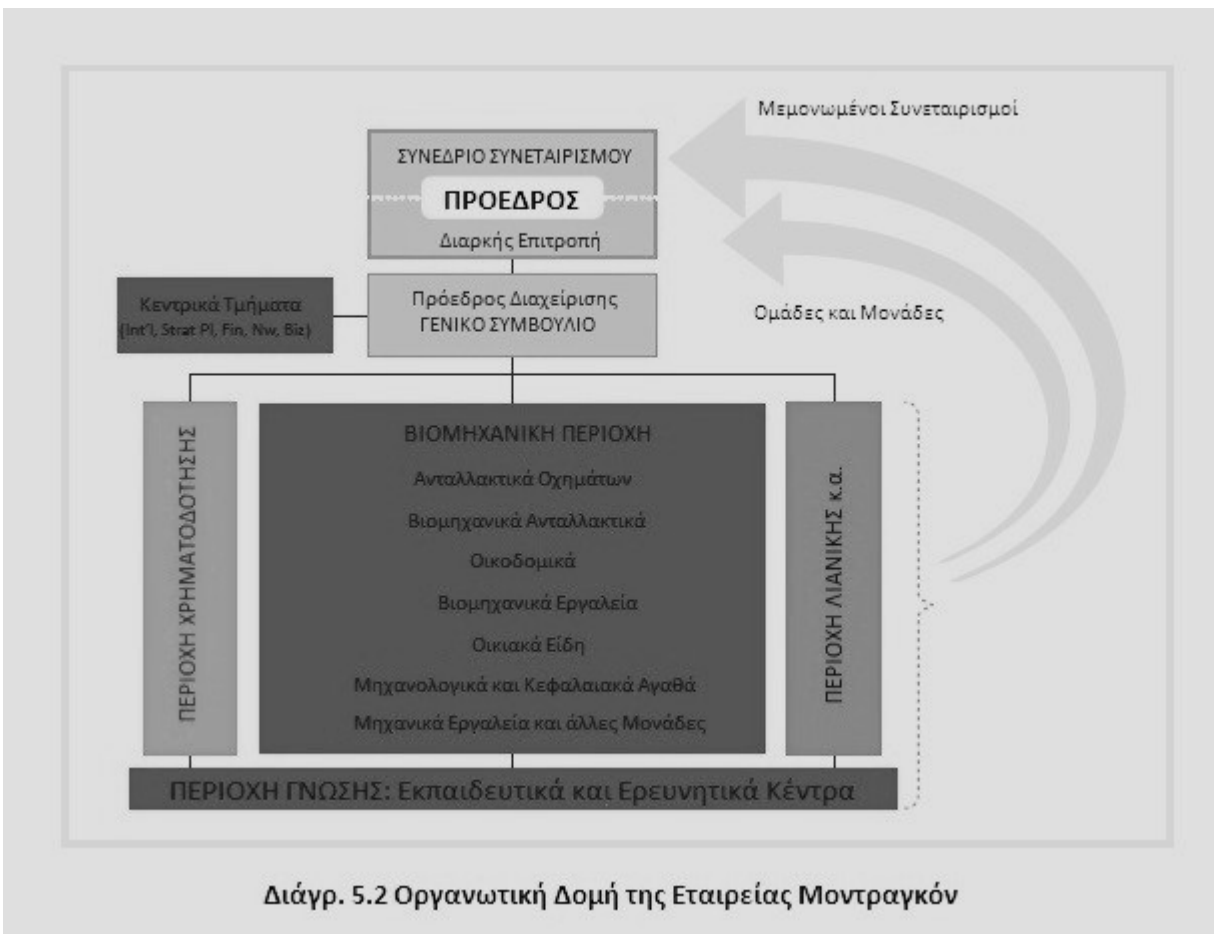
Μεμονωμένοι Συνεταιρισμοί

ΣΥΝΕΔΡΙΟ ΣΥΝΕΤΑΙΡΙΣΜΟΥ

ΠΡΟΕΔΡΟΣ

Διαρκής Επιτροπή

Κεντρικά Τμήματα (Int'l, Strat Pl, Fin, Nw, Biz)

Πρόεδρος Διαχείρισης ΓΕΝΙΚΟ ΣΥΜΒΟΥΛΙΟ

Ομάδες και Μονάδες

ΠΕΡΙΟΧΗ ΧΡΗΜΑΤΟΔΟΤΗΣΗΣ

ΒΙΟΜΗΧΑΝΙΚΗ ΠΕΡΙΟΧΗ

Ανταλλακτικά Οχημάτων

Βιομηχανικά Ανταλλακτικά

Οικοδομικά

Βιομηχανικά Εργαλεία

Οικιακά Είδη

Μηχανολογικά και Κεφαλαιακά Αγαθά

Μηχανικά Εργαλεία και άλλες Μονάδες

ΠΕΡΙΟΧΗ ΛΙΑΝΙΚΗΣ κ.α.

ΠΕΡΙΟΧΗ ΓΝΩΣΗΣ: Εκπαιδευτικά και Ερευνητικά Κέντρα

Διάγρ. 5.2 Οργανωτική Δομή της Εταιρείας Μοντραγκόν